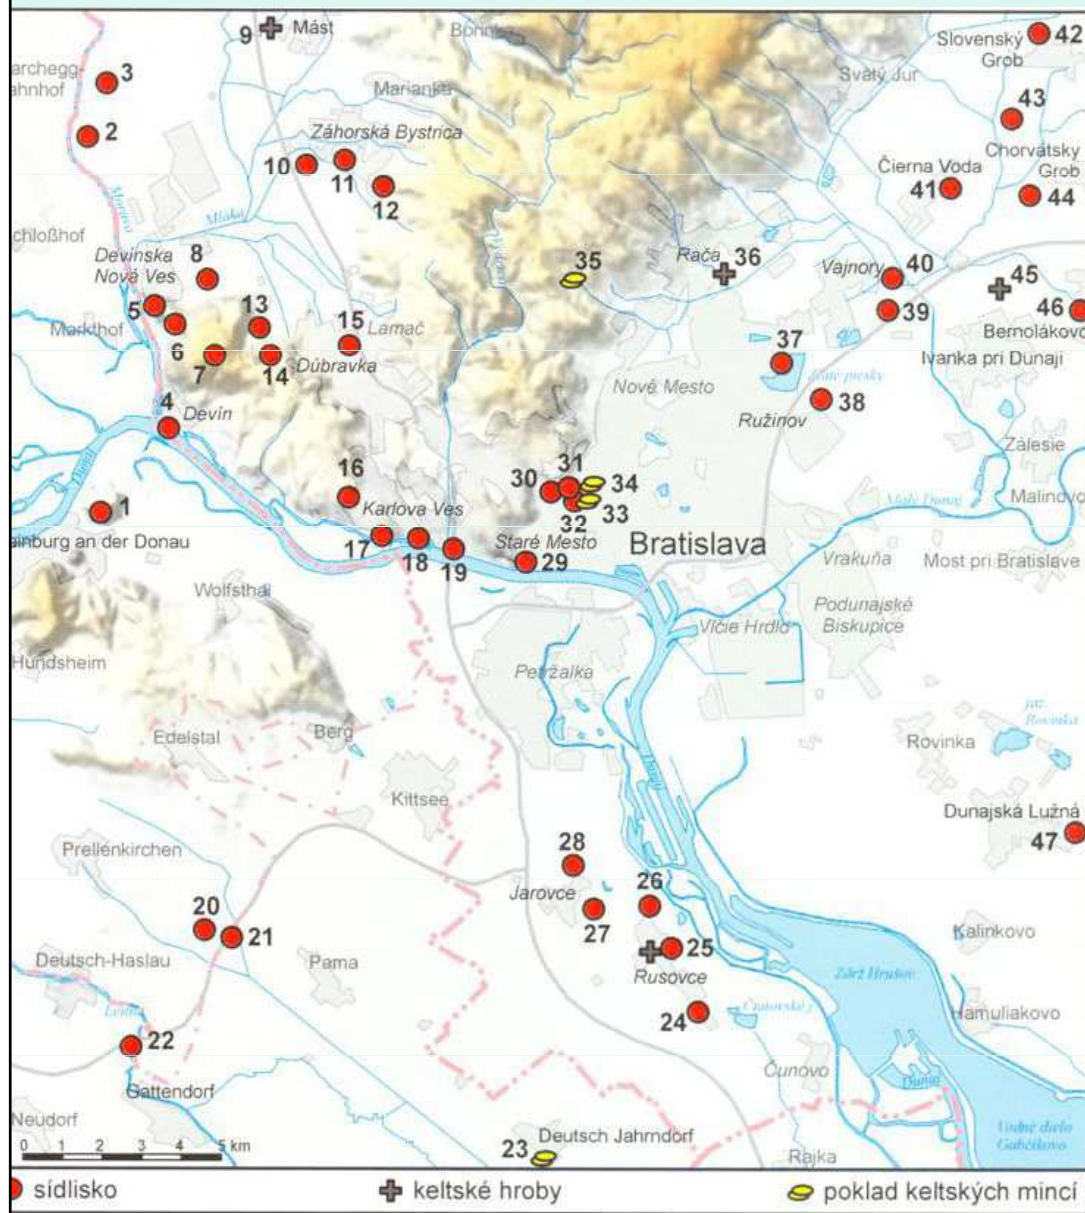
9 Mást
Bonnen
Slovenský Grob 42
archegg-
ahnhof 3
Marianka
Svätý Jur
2
Záhorská Bystrica
43
Chorvátsky Grob
10 11
12
Čierna Voda 41
44
Morava
Malina
chloßhof
Devínska Nová Ves 8
35
Rača 36
Vajnory 40
45
5
13
15 Lamač
39
46
Markthof
6
7
14 Dúbravka
37
Bernolákovo
Ivanka pri Dunaji
Štrkové jazero
Nové Mesto
Ružinov
38
4 Devín
Zálesie
16
30
31
34
1
Karlova Ves
32
33
Malý Dunaj
Malinovo
ainburg an der Donau
17
18
19
Staré Mesto 29
Bratislava
Vrakuňa
Most pri Bratislave
Wolfsthal
Podunajské Biskupice
Vlčie Hrdlo
Hundsheim
Petržalka
Rovinka
Edelstal
Berg
Rovinka
Kittsee
Dunajská Lužná
47
Prellenkirchen
28
Jarovce
26
27
20
21
Kalinkovo
Deutsch-Haslau
Pama
25
Rusovce
Zátoka
Čunovské
24
Hamuliakovo
Leitha
22
Čunovo
Dunaj
Gattendorf
Neudorf
Vodné dielo Gabčíkovo
0 1 2 3 4 5 km
23 Deutsch Jahrndorf
Rajka
sídlisko
keltské hroby
poklad keltských mincí